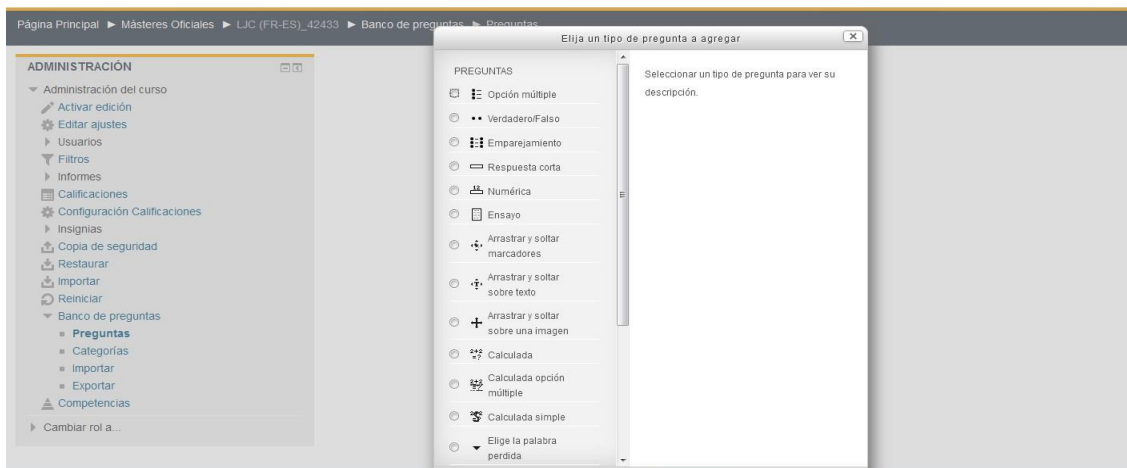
Página Principal ► Másteres Oficiales ► LJC (FR-ES)_42433 ► Banco de preguntas ► Preguntas

Elija un tipo de pregunta a agregar

ADMINISTRACIÓN

Administración del curso
Activar edición
Editar ajustes
Usuarios
Filtros
Informes
Calificaciones
Configuración Calificaciones
Insignias
Copia de seguridad
Restaurar
Importar
Reiniciar
Banco de preguntas
Preguntas
Categorías
Importar
Exportar
Competencias
Cambiar rol a...

PREGUNTAS
Opción múltiple
Verdadero/Falso
Emparejamiento
Respuesta corta
Numérica
Ensayo
Arrastrar y soltar marcadores
Arrastrar y soltar sobre texto
Arrastrar y soltar sobre una imagen
Calculada
Calculada opción múltiple
Calculada simple
Elige la palabra perdida

Seleccionar un tipo de pregunta para ver su descripción.